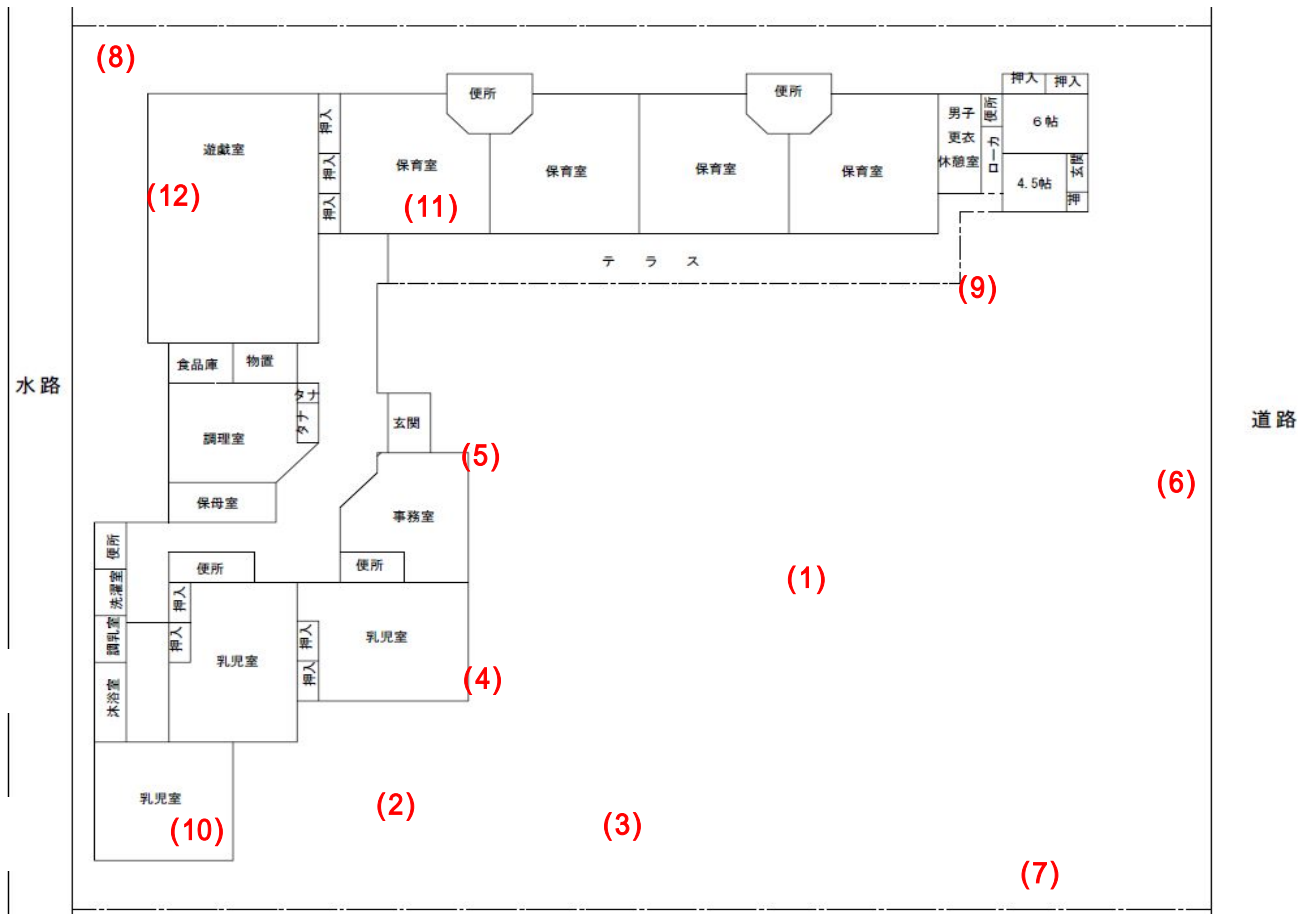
(8)

便所

便所

押入 押入

遊戯室

押入

押入

押入

保育室

保育室

保育室

保育室

男子 更衣 休憩室

便所

ロッカ

6帖

4.5帖

玄関

押

(12)

(11)

テ ラ ス

(9)

水路

食品庫

物置

タナ

タナ

調理室

玄関

(5)

道路

保母室

事務室

(6)

便所

洗濯室

調乳室

沐浴室

便所

便所

押入

押入

乳児室

押入

押入

乳児室

(1)

(4)

乳児室

(10)

(2)

(3)

(7)